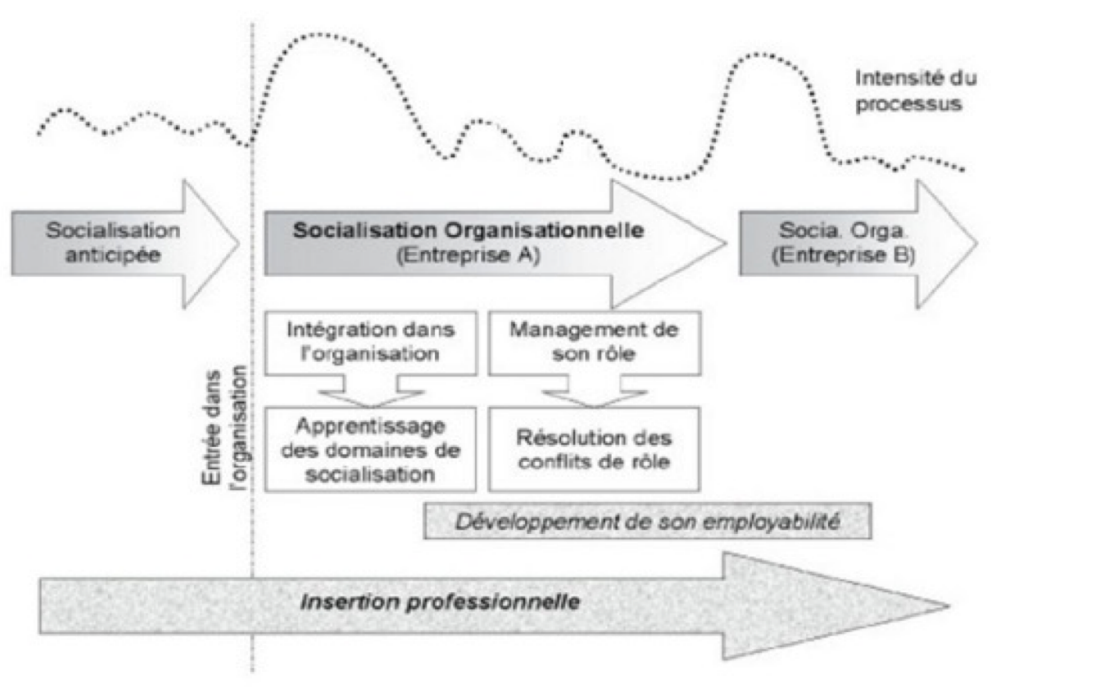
Intensité du processus

Socialisation anticipée

Entrée dans l'organisation

Socialisation Organisationnelle (Entreprise A)

Socia. Orga. (Entreprise B)

Intégration dans l'organisation

Apprentissage des domaines de socialisation

Management de son rôle

Résolution des conflits de rôle

Développement de son employabilité

Insertion professionnelle